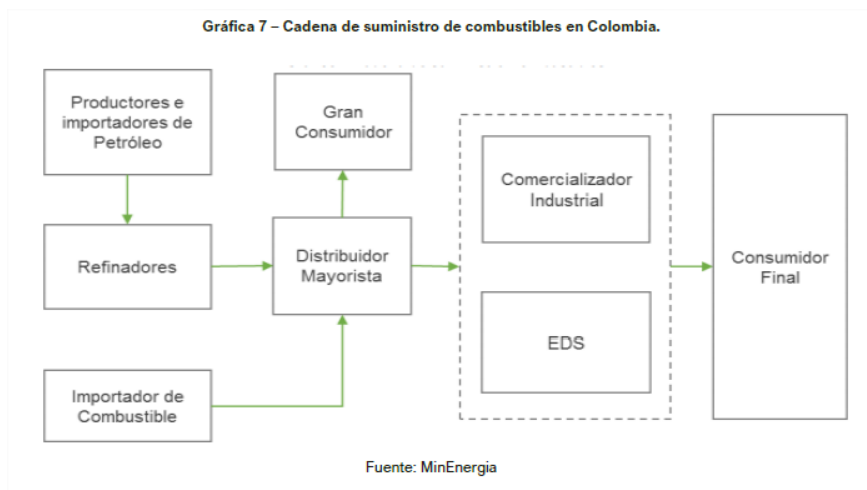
Gráfica 7 – Cadena de suministro de combustibles en Colombia.

Productores e importadores de Petróleo

Refinadores

Importador de Combustible

Gran Consumidor

Distribuidor Mayorista

Comercializador Industrial

EDS

Consumidor Final

Fuente: MinEnergia